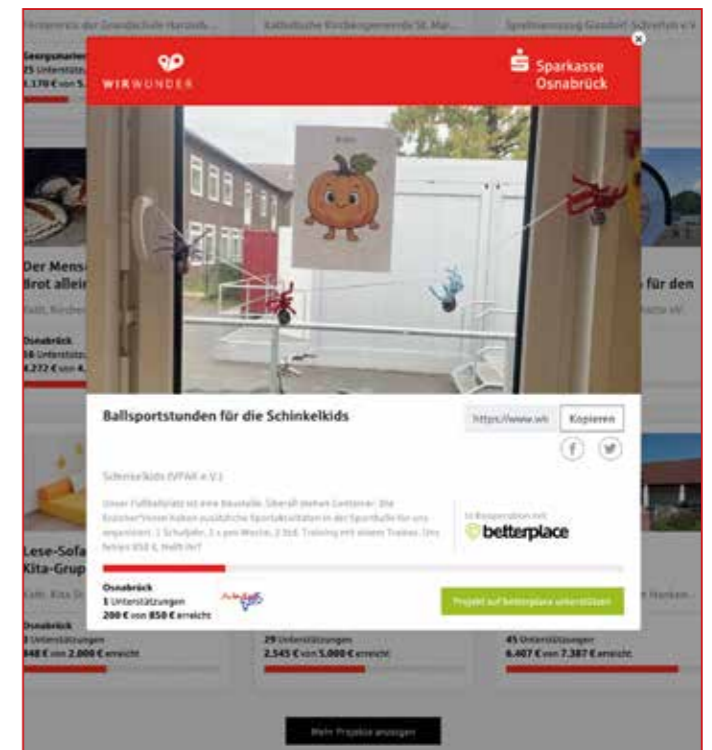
WIRWUNDER

Sparkasse Osnabrück

Ballsportstunden für die Schinkelkids

https://www.wi

Kopieren

Schinkelkids (VFAK e.V.)

Unser Fußballplatz ist eine Baustelle. Überall stehen Container. Die Erzieher*innen haben zusätzliche Sportaktivitäten in der Sporthalle für uns organisiert. 1 Schuljahr, 1 x pro Woche, 1 Std. Training mit einem Trainer. Uns fehlen 850 €. Hilfst du?

In Kooperation mit

betterplace

Osnabrück
1 Unterstützungen
200 € von 850 € erreicht

Projekt auf betterplace unterstützen

Georgsmarienhütte
25 Unterstützungen
1.170 € von 5.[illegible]

Der Mensch lebt nicht vom Brot allein

Osnabrück
16 Unterstützungen
4.272 € von 4.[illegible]

Lese-Sofa für die Kita-Gruppe

Osnabrück
3 Unterstützungen
448 € von 2.000 € erreicht

29 Unterstützungen
2.545 € von 5.000 € erreicht

45 Unterstützungen
6.407 € von 7.387 € erreicht

für den

Mehr Projekte anzeigen